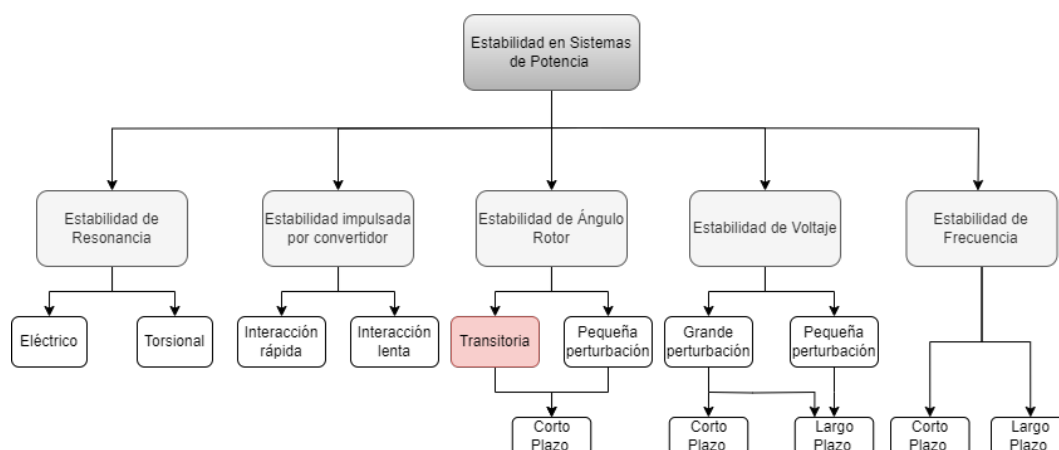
Estabilidad en Sistemas de Potencia

Estabilidad de Resonancia

Estabilidad impulsada por convertidor

Estabilidad de Ángulo Rotor

Estabilidad de Voltaje

Estabilidad de Frecuencia

Eléctrico

Torsional

Interacción rápida

Interacción lenta

Transitoria

Pequeña perturbación

Grande perturbación

Pequeña perturbación

Corto Plazo

Corto Plazo

Largo Plazo

Corto Plazo

Largo Plazo